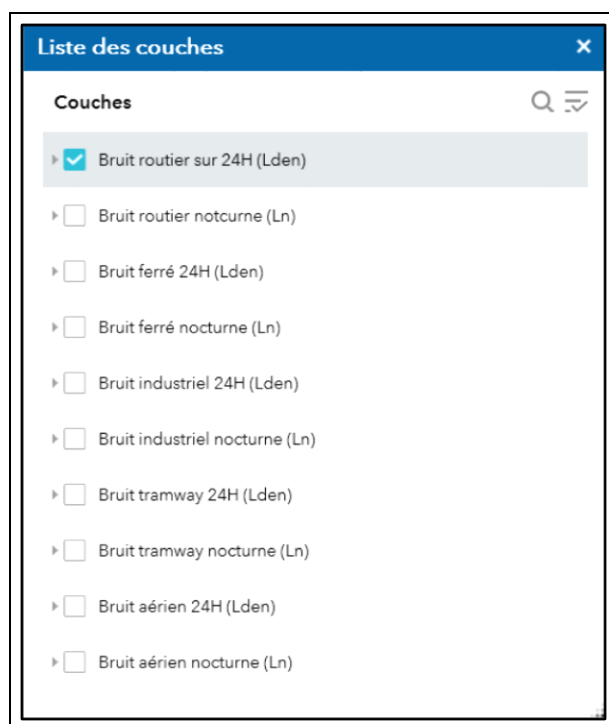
Liste des couches ×

Couches

Bruit routier sur 24H (Lden)

Bruit routier notcurne (Ln)

Bruit ferré 24H (Lden)

Bruit ferré nocturne (Ln)

Bruit industriel 24H (Lden)

Bruit industriel nocturne (Ln)

Bruit tramway 24H (Lden)

Bruit tramway nocturne (Ln)

Bruit aérien 24H (Lden)

Bruit aérien nocturne (Ln)